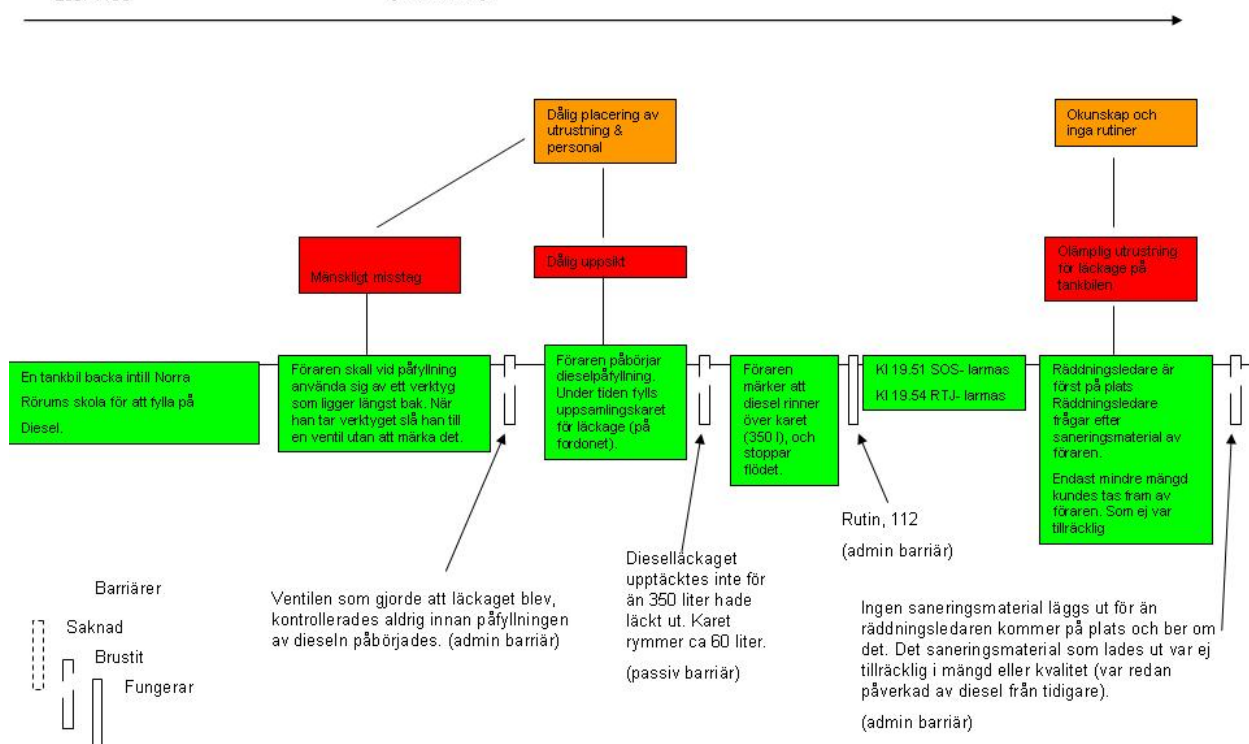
Dålig placering av utrustning & personal

Okunskap och inga rutiner

Mänskligt misstag

Dålig uppsikt

Olämplig utrustning för läckage på tankbilen.

En tankbil backa intill Norra Rörums skola för att fylla på Diesel.

Föraren skall vid påfyllning använda sig av ett verktyg som ligger längst bak. När han tar verktyget slå han till en ventil utan att märka det.

Föraren påbörjar dieselpåfyllning. Under tiden fylls uppsamlingskaret för läckage (på fordonet).

Föraren märker att diesel rinner över karet (350 l), och stoppar flödet.

Kl 19.51 SOS- larmas

Kl 19.54 RTJ- larmas

Räddningsledare är först på plats Räddningsledare frågar efter saneringsmaterial av föraren.

Endast mindre mängd kundes tas fram av föraren. Som ej var tillräcklig

Rutin, 112

(admin barriär)

Barriärer

Saknad

Brustit

Fungerar

Ventilen som gjorde att läckaget blev, kontrollerades aldrig innan påfyllningen av dieseln påbörjades. (admin barriär)

Dieselläckaget upptäcktes inte för än 350 liter hade läckt ut. Karet rymmer ca 60 liter.

(passiv barriär)

Ingen saneringsmaterial läggs ut för än räddningsledaren kommer på plats och ber om det. Det saneringsmaterial som lades ut var ej tillräcklig i mängd eller kvalitet (var redan påverkad av diesel från tidigare).

(admin barriär)